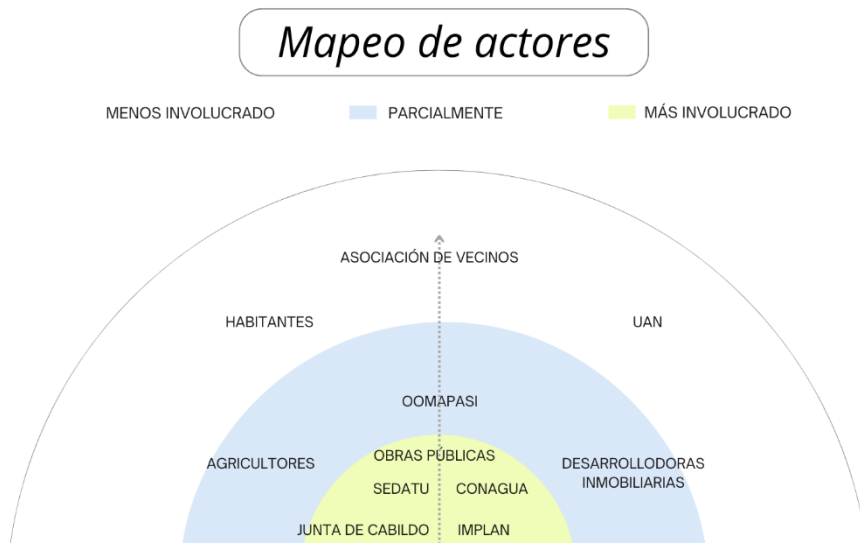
Mapeo de actores

MENOS INVOLUCRADO

PARCIALMENTE

MÁS INVOLUCRADO

ASOCIACIÓN DE VECINOS

HABITANTES

UAN

OOMAPASI

AGRICULTORES

OBRAS PÚBLICAS

DESARROLLODORAS INMOBILIARIAS

SEDATU

CONAGUA

JUNTA DE CABILDO

IMPLAN